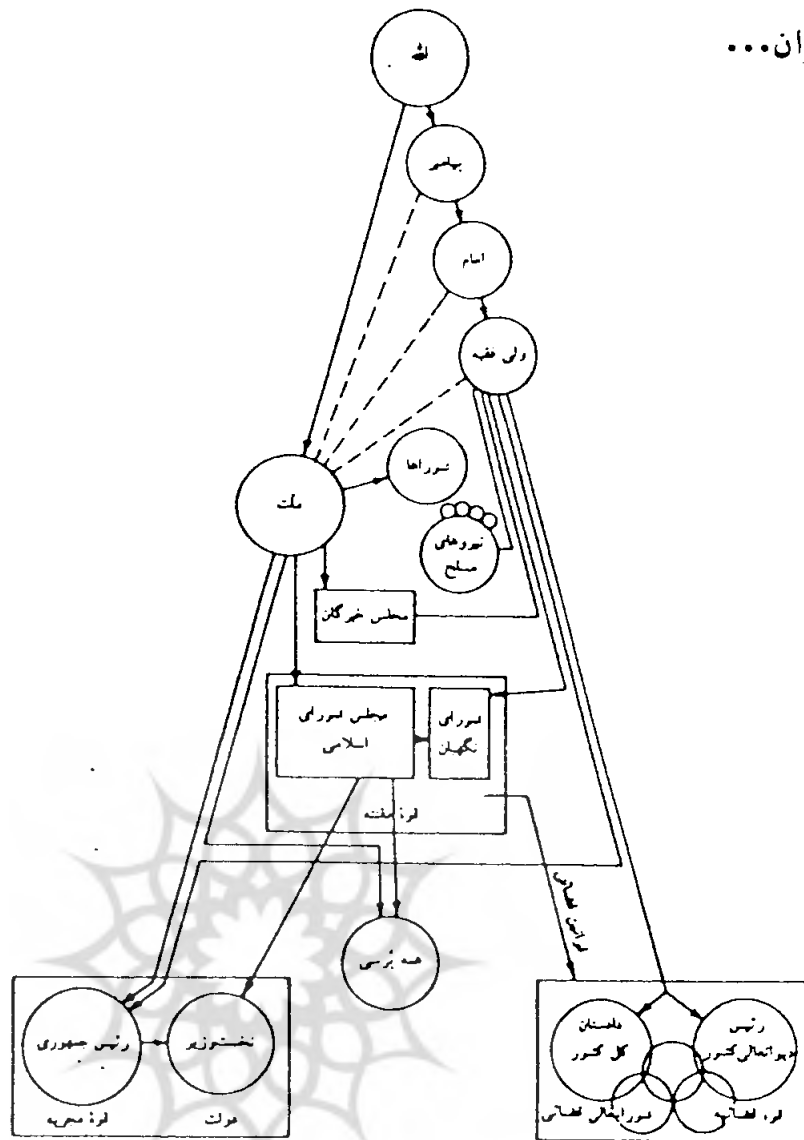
ران...

الله

پیامبر

امام

ولی فقیه

شوراها

ملت

نیروهای مسلح

مجلس خبرگان

مجلس شورای اسلامی

شورای نگهبان

قوه مقننه

قوانین قضائی

همه پرسی

رئیس جمهوری

نخست‌وزیر

قوه مجریه

دولت

دادستان کل کشور

رئیس دیوانعالی کشور

شورایعالی قضائی

قوه قضائیه